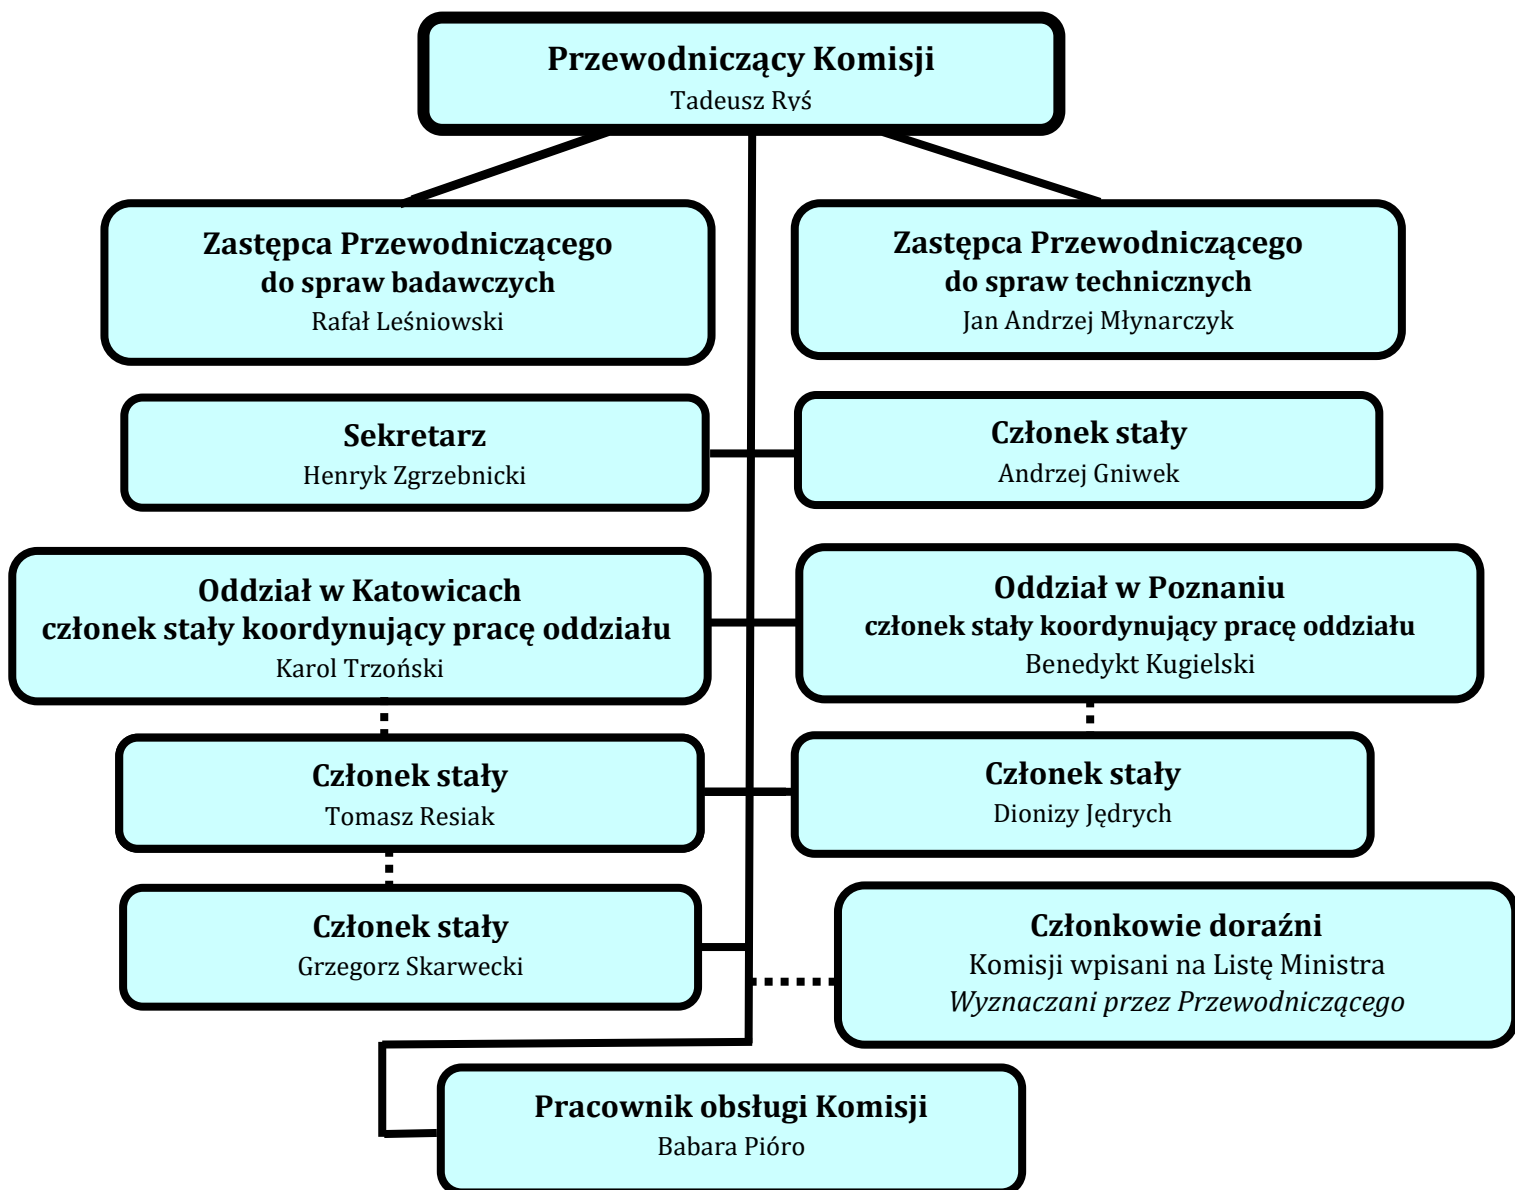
Przewodniczący Komisji
Tadeusz Ryś

Zastępca Przewodniczącego do spraw badawczych
Rafał Leśniowski

Zastępca Przewodniczącego do spraw technicznych
Jan Andrzej Młynarczyk

Sekretarz
Henryk Zgrzebnicki

Członek stały
Andrzej Gniwek

Oddział w Katowicach
członek stały koordynujący pracę oddziału
Karol Trzoński

Oddział w Poznaniu
członek stały koordynujący pracę oddziału
Benedykt Kugielski

Członek stały
Tomasz Resiak

Członek stały
Dionizy Jędrych

Członek stały
Grzegorz Skarwecki

Członkowie doraźni
Komisji wpisani na Listę Ministra
*Wyznaczani przez Przewodniczącego*

Pracownik obsługi Komisji
Babara Pióro